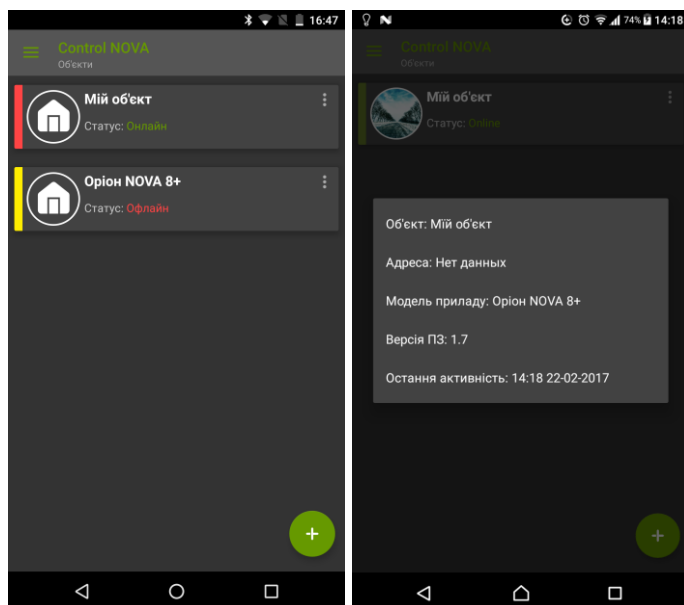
16:47

Control NOVA
Об'єкти

Мій об'єкт
Статус: Онлайн

Оріон NOVA 8+
Статус: Офлайн

+

74% 14:18

Control NOVA
Об'єкти

Мій об'єкт
Статус: Online

Об'єкт: Мій об'єкт

Адреса: Нет данных

Модель приладу: Оріон NOVA 8+

Версія ПЗ: 1.7

Остання активність: 14:18 22-02-2017

+